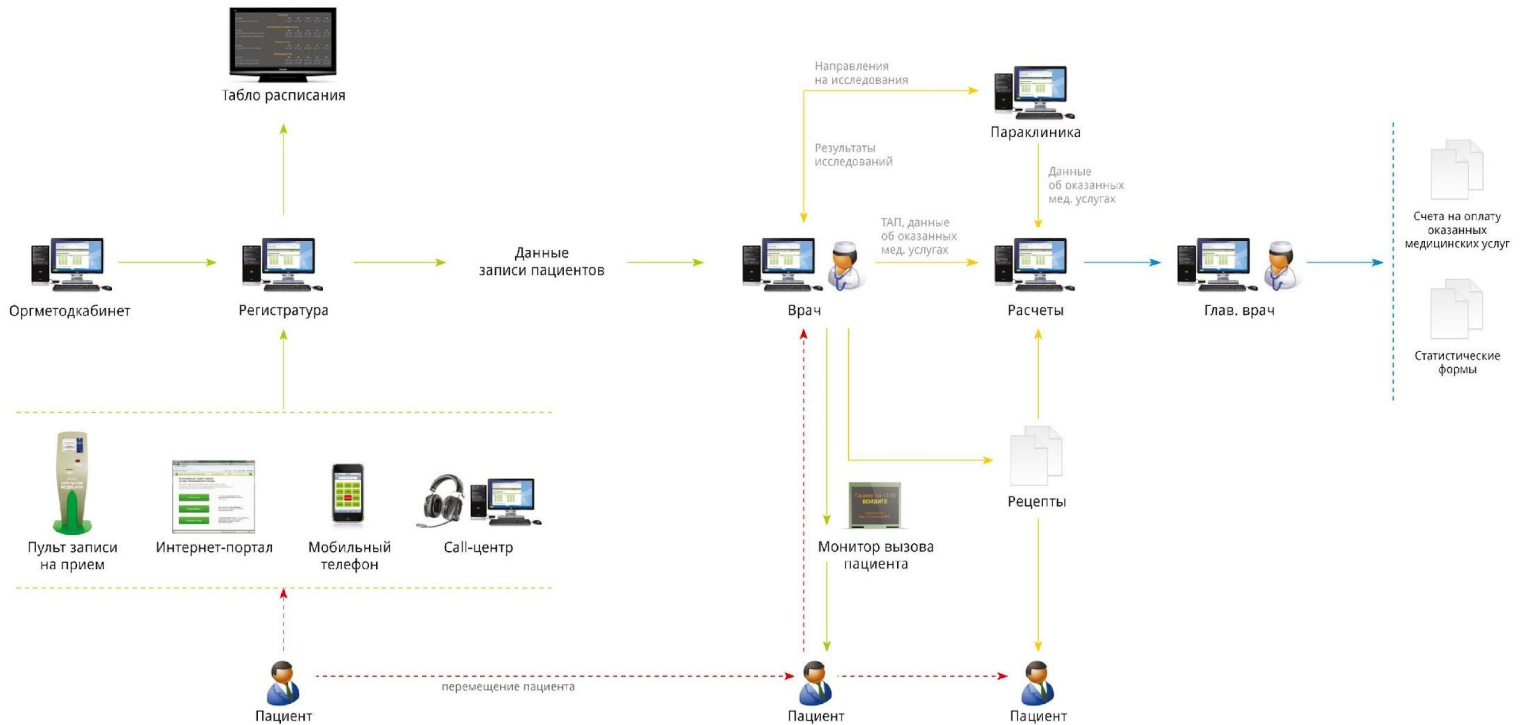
Табло расписания

Направления на исследования

Параклиника

Результаты исследований

Данные об оказанных мед. услугах

Счета на оплату оказанных медицинских услуг

ТАП, данные об оказанных мед. услугах

Данные записи пациентов

Оргметодкабинет

Регистратура

Врач

Расчеты

Глав. врач

Статистические формы

Рецепты

Пульт записи на прием

Интернет-портал

Мобильный телефон

Call-центр

Монитор вызова пациента

Пациент

перемещение пациента

Пациент

Пациент